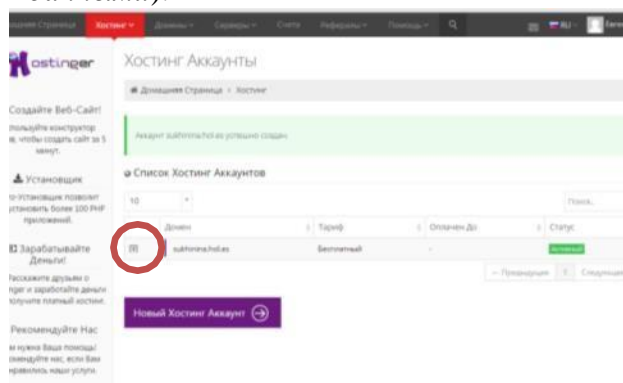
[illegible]

Домашняя Страница | Хостинг | Домены | Серверы | Счета | Рефералы | Помощь | RU | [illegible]

ostinger

Создайте Веб-Сайт!

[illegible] конструктор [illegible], чтобы создать сайт за 5 минут.

Установщик

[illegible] установщик позволит установить более 100 PHP приложений.

Зарабатывайте Деньги!

Расскажите друзьям о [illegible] и зарабатывайте деньги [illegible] платный хостинг.

Рекомендуйте Нас

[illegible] нужна Ваша помощь! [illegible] рекомендуйте нас, если Вам нравились наши услуги.

Хостинг Аккаунты

Домашняя Страница > Хостинг

Аккаунт subhrona.hol.es успешно создан.

Список Хостинг Аккаунтов

10

Поиск

| | Домен | Тариф | Оплачен До | Статус |
|---|---|---|---|---|
| | subhrona.hol.es | Бесплатный | - | Активный |

← Предыдущая | 1 | Следующая

Новый Хостинг Аккаунт